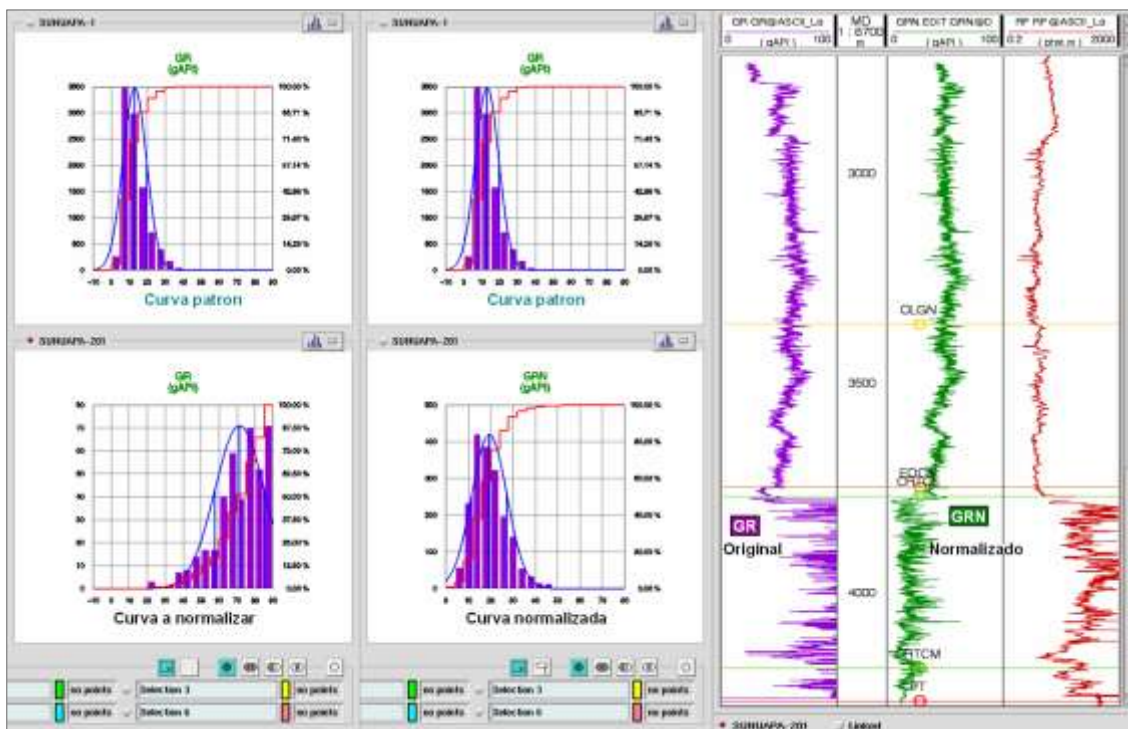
SUNUAPA-1

GR (gAPI)

3500
3000
2500
2000
1500
1000
500
0

100.00 %
85.71 %
71.43 %
57.14 %
42.86 %
28.57 %
14.29 %
0.00 %

-10 0 10 20 30 40 50 60 70 80

Curva patron

SUNUAPA-1

GR (gAPI)

3500
3000
2500
2000
1500
1000
500
0

100.00 %
85.71 %
71.43 %
57.14 %
42.86 %
28.57 %
14.29 %
0.00 %

-10 0 10 20 30 40 50 60 70 80

Curva patron

SUNUAPA-201

GR (gAPI)

80
70
60
50
40
30
20
10
0

100.00 %
87.50 %
75.00 %
62.50 %
50.00 %
37.50 %
25.00 %
12.50 %
0.00 %

-10 0 10 20 30 40 50 60 70 80 90

Curva a normalizar

SUNUAPA-201

GRN (gAPI)

500
400
300
200
100
0

100.00 %
80.00 %
60.00 %
40.00 %
20.00 %
0.00 %

-10 0 10 20 30 40 50 60 70 80

Curva normalizada

no points
Selection 3
no points
no points
Selection 6
no points

no points
Selection 3
no points
no points
Selection 6
no points

GR.GR@ASCII_Lo
0 (gAPI) 100

MD 1:6700 m

GRN.EDIT.GRN@D
0 (gAPI) 100

RF.RF@ASCII_Lo
0.2 (ohm.m) 2000

3000
OLGN
3500
EOCN
CRAA
4000
CRTCM
CPT

GR
Original

GRN
Normalizado

SUNUAPA-201
Linked